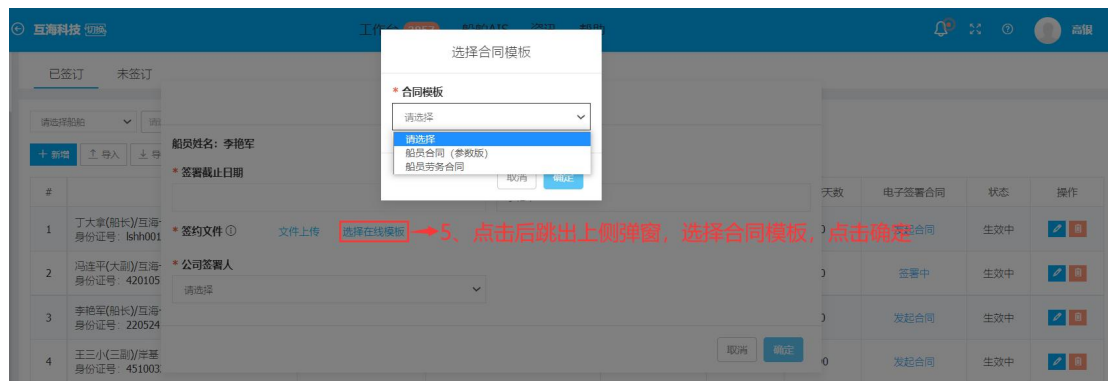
互海科技

工作台 船舶AIS 资讯 帮助

高银

已签订 未签订

请选择船舶

+ 新增 导入

选择合同模板

* 合同模板

请选择

请选择
船员合同（参数版）
船员劳务合同

取消 确定

船员姓名：李艳军

* 签署截止日期

* 签约文件 ⓘ 文件上传 选择在线模板

5、点击后跳出上侧弹窗，选择合同模板，点击确定

* 公司签署人

请选择

取消 确定

| # | | 天数 | 电子签署合同 | 状态 | 操作 |
|---|---|---|---|---|---|
| 1 | 丁大拿(船长)/互海- 身份证号：lshh001 | | 发起合同 | 生效中 | |
| 2 | 冯连平(大副)/互海- 身份证号：420105 | 0 | 签署中 | 生效中 | |
| 3 | 李艳军(船长)/互海- 身份证号：220524 | 0 | 发起合同 | 生效中 | |
| 4 | 王三小(三副)/岸基 身份证号：451003 | 0 | 发起合同 | 生效中 | |